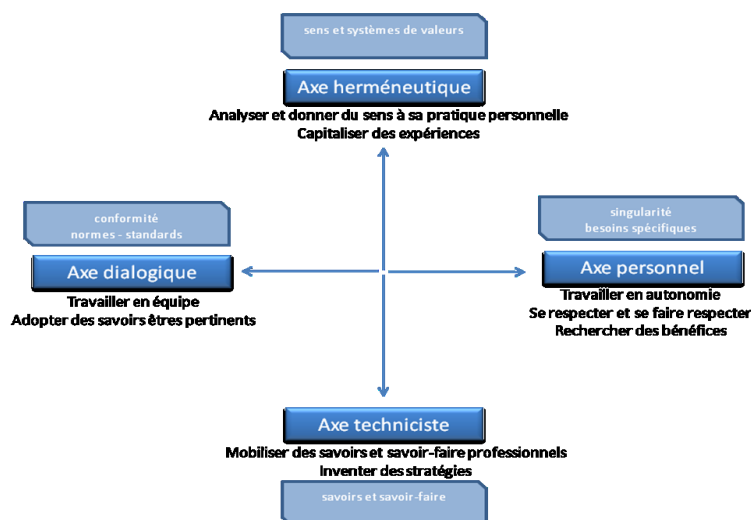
sens et systèmes de valeurs

Axe herméneutique

Analyser et donner du sens à sa pratique personnelle
Capitaliser des expériences

conformité
normes - standards

Axe dialogique

Travailler en équipe
Adopter des savoirs êtres pertinents

singularité
besoins spécifiques

Axe personnel

Travailler en autonomie
Se respecter et se faire respecter
Rechercher des bénéfices

Axe techniciste

Mobiliser des savoirs et savoir-faire professionnels
Inventer des stratégies

savoirs et savoir-faire